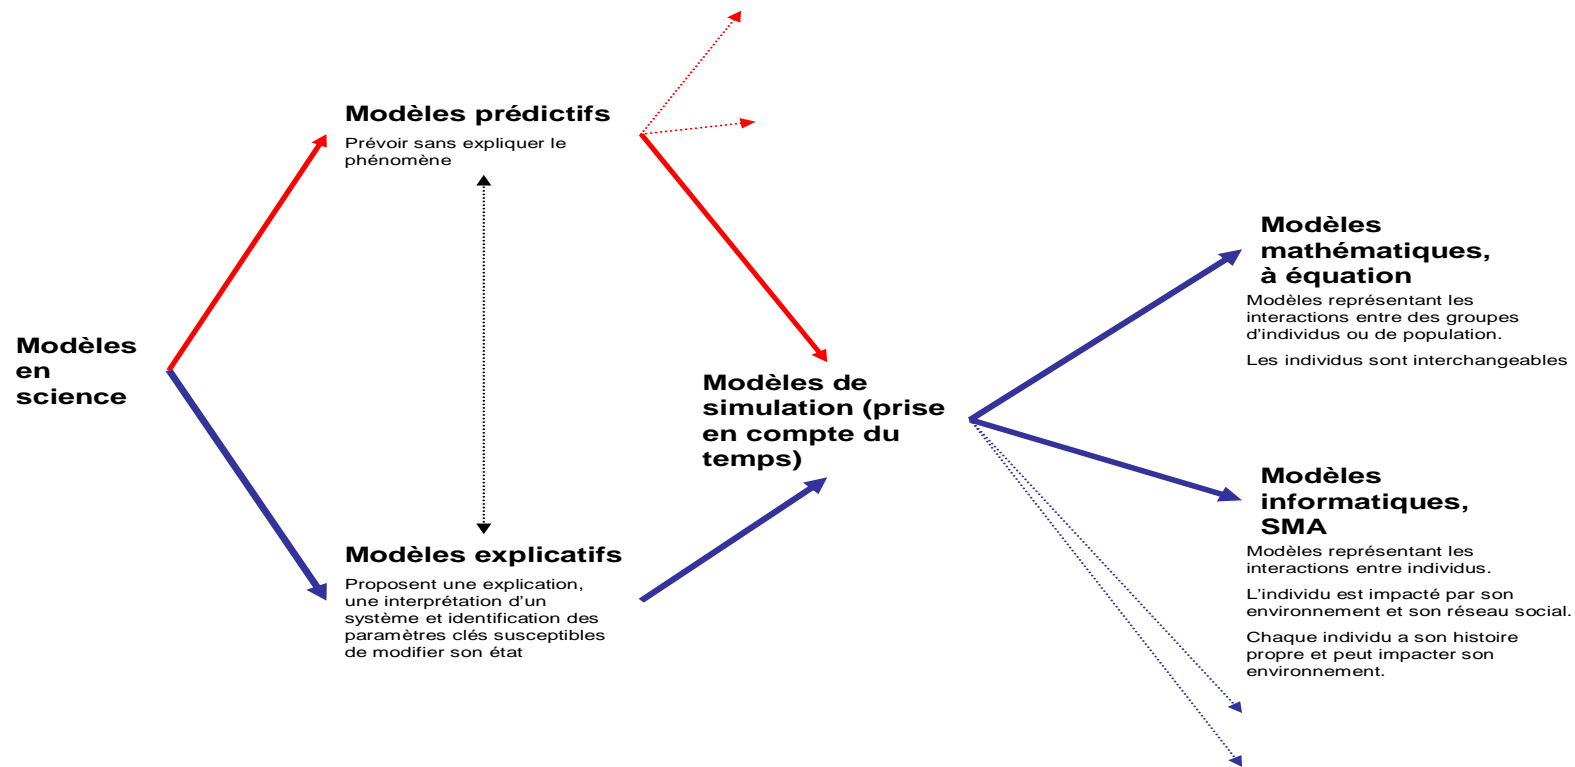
Modèles en science

Modèles prédictifs

Prévoir sans expliquer le phénomène

Modèles explicatifs

Proposent une explication, une interprétation d'un système et identification des paramètres clés susceptibles de modifier son état

Modèles de simulation (prise en compte du temps)

Modèles mathématiques, à équation

Modèles représentant les interactions entre des groupes d'individus ou de population.

Les individus sont interchangeables

Modèles informatiques, SMA

Modèles représentant les interactions entre individus.

L'individu est impacté par son environnement et son réseau social.

Chaque individu a son histoire propre et peut impacter son environnement.